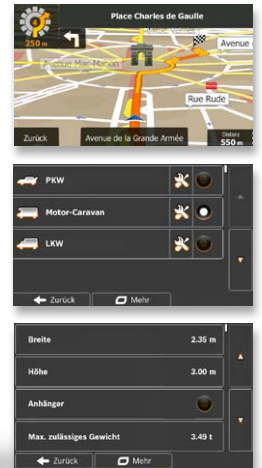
250 m

Place Charles de Gaulle

Avenue

Avenue Mac-Mahon

Rue Rude

Zurück

Avenue de la Grande Armée

Distanz
550 m

PKW

Motor-Caravan

LKW

Zurück

Mehr

Breite 2.35 m

Höhe 3.00 m

Anhänger

Max. zulässiges Gewicht 3.49 t

Zurück

Mehr